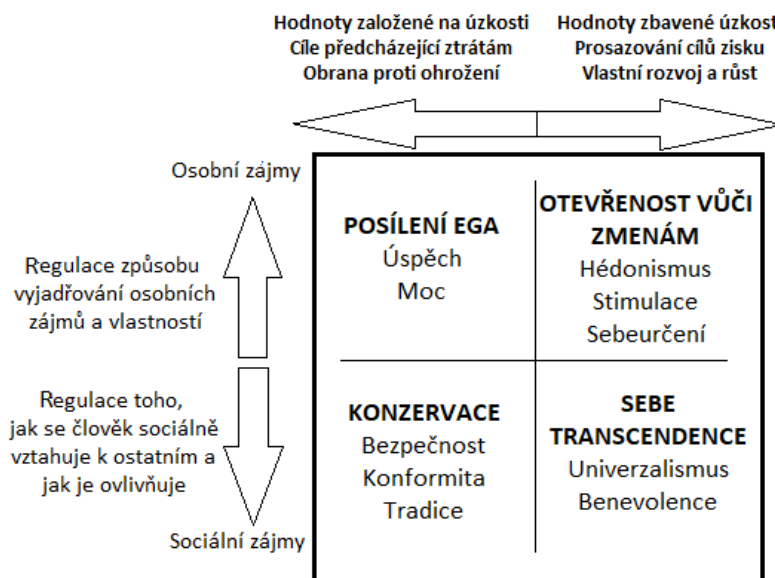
Hodnoty založené na úzkosti
Cíle předcházející ztrátám
Obrana proti ohrožení

Hodnoty zbavené úzkosti
Prosazování cílů zisku
Vlastní rozvoj a růst

Osobní zájmy

Regulace způsobu vyjadřování osobních zájmů a vlastností

Regulace toho, jak se člověk sociálně vztahuje k ostatním a jak je ovlivňuje

Sociální zájmy

POSÍLENÍ EGA
Úspěch
Moc

OTEVŘENOST VŮČI ZMENÁM
Hédonismus
Stimulace
Sebeurčení

KONZERVACE
Bezpečnost
Konformita
Tradice

SEBE TRANSCENDENCE
Univerzalismus
Benevolence